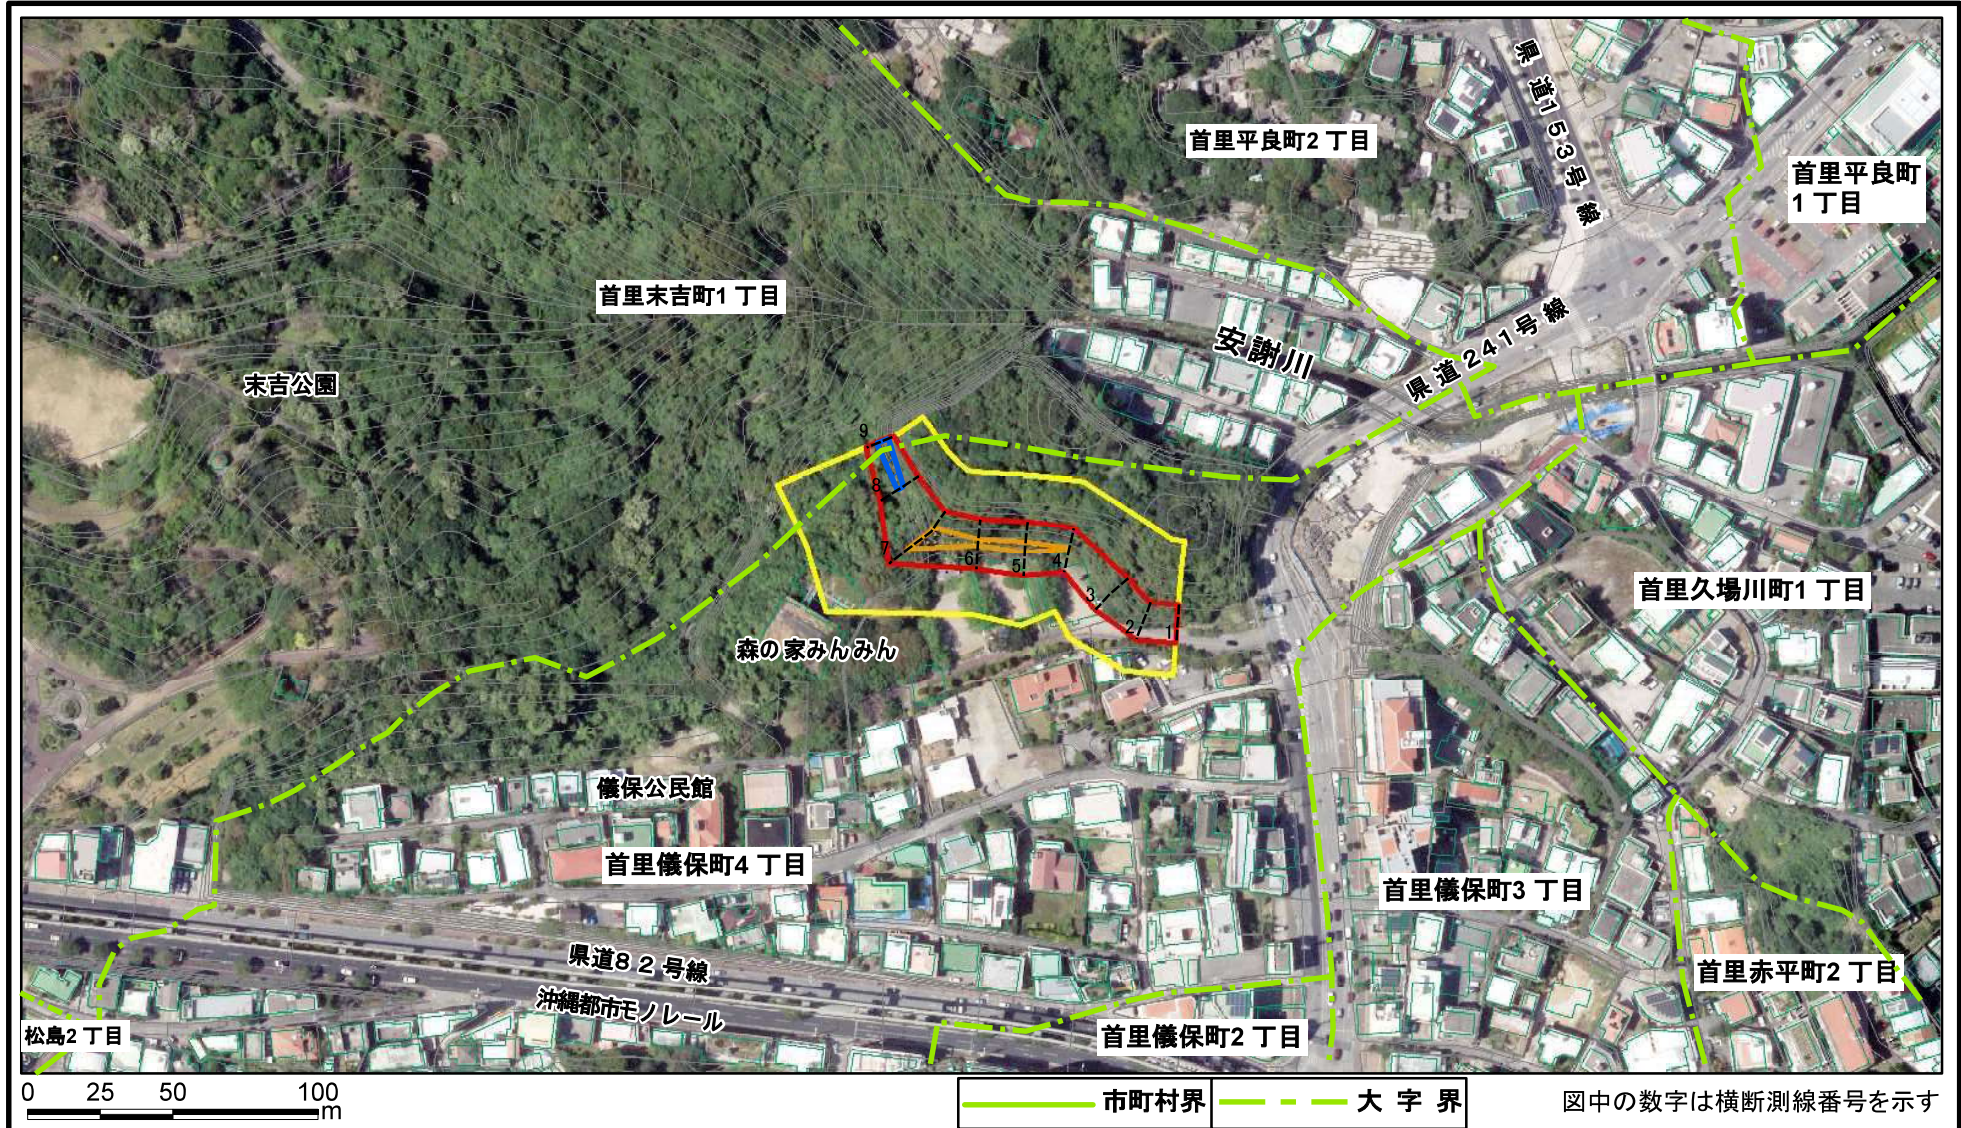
首里平良町2丁目

県道153号線

首里平良町1丁目

首里末吉町1丁目

安謝川

県道241号線

末吉公園

9
8
7
6
5
4
3
2
1

森の家みんみん

首里久場川町1丁目

儀保公民館

首里儀保町4丁目

首里儀保町3丁目

県道82号線

沖縄都市モノレール

首里赤平町2丁目

松島2丁目

首里儀保町2丁目

0 25 50 100
m

市町村界
大字界

図中の数字は横断測線番号を示す